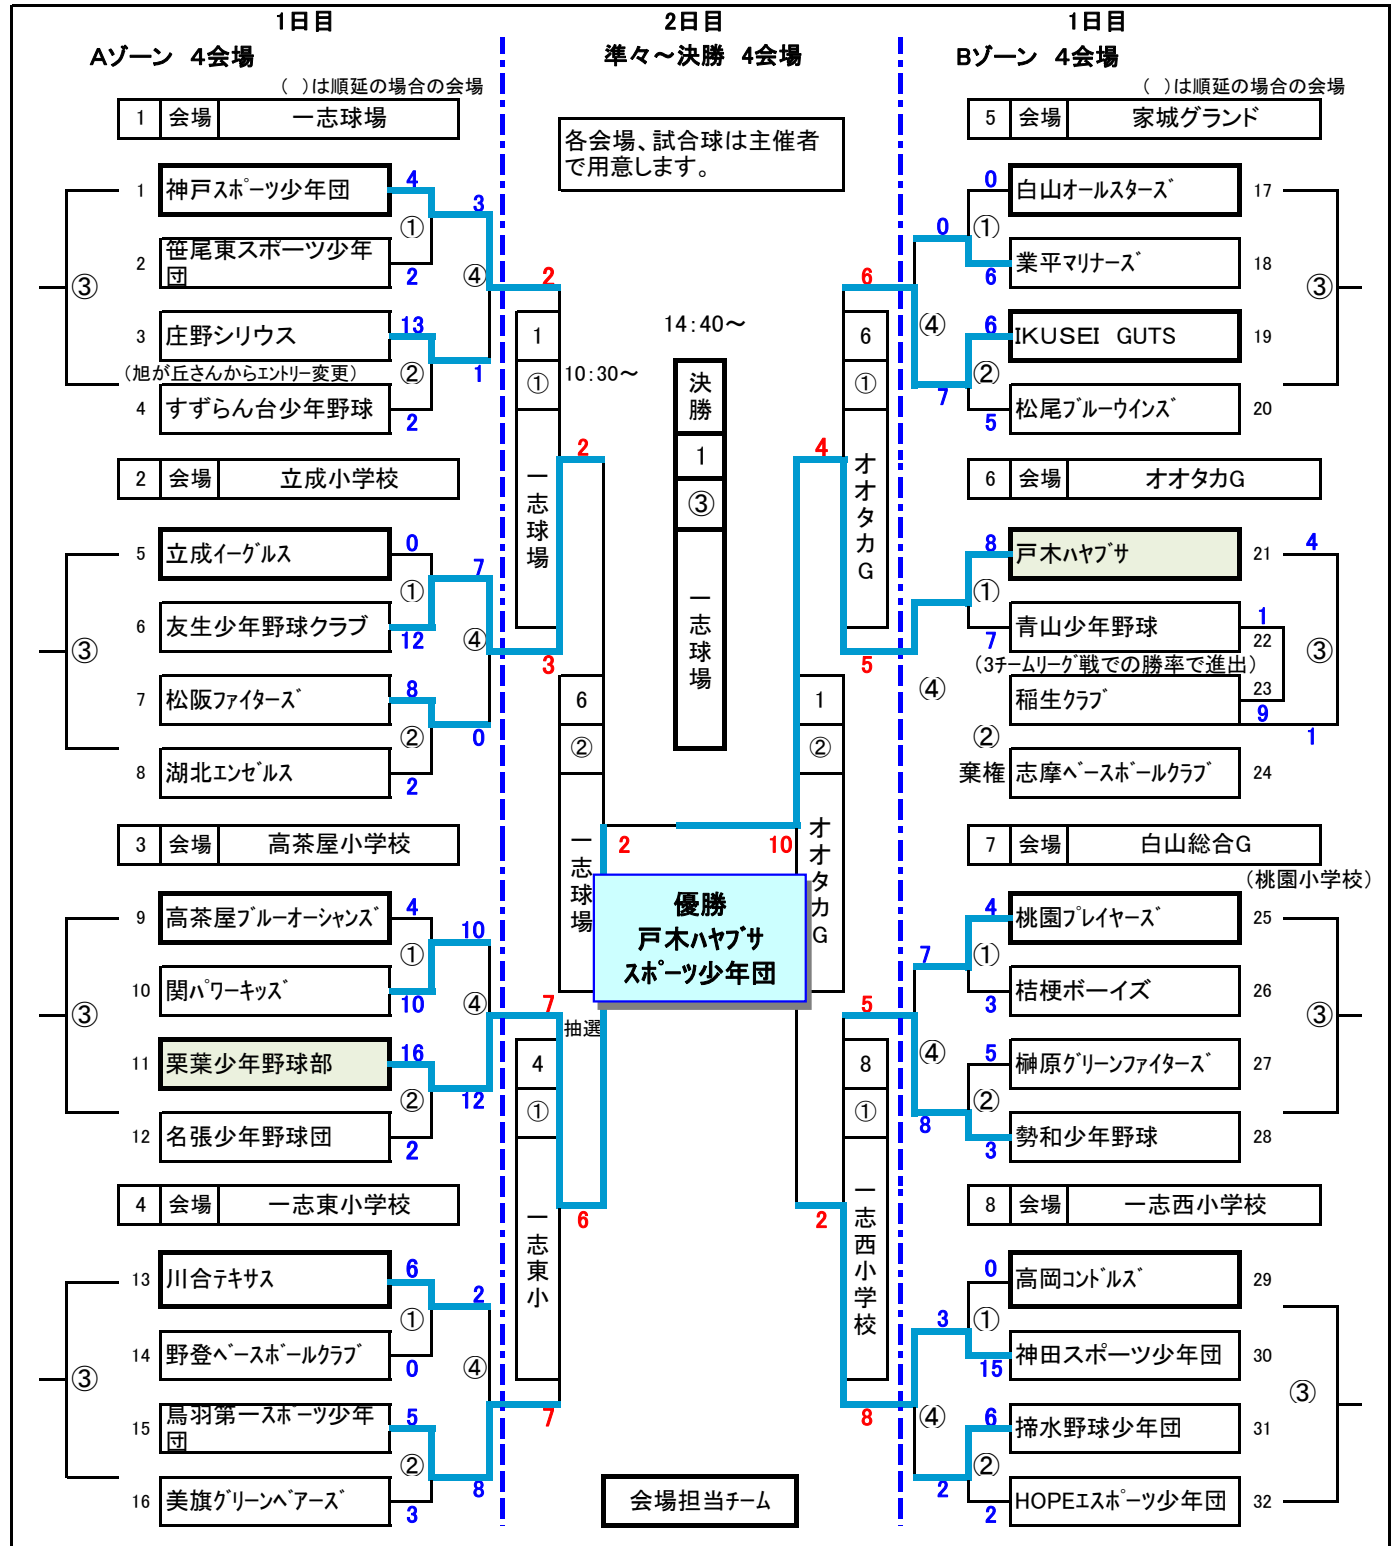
1日目
Aゾーン　4会場
（　）は順延の場合の会場

2日目
準々～決勝　4会場

1日目
Bゾーン　4会場
（　）は順延の場合の会場

| 1 | 会場 | 一志球場 |
|---|---|---|

1 神戸ｽﾎﾟｰﾂ少年団 4
2 笹尾東スポーツ少年団 2
① 3
3 庄野シリウス 13
（旭が丘さんからｴﾝﾄﾘｰ変更）
4 すずらん台少年野球 2
② 1
④ 2
③

| 2 | 会場 | 立成小学校 |
|---|---|---|

5 立成イーｸﾞﾙｽ 0
6 友生少年野球クラブ 12
① 7
7 松阪ﾌｧｲﾀｰｽﾞ 8
8 湖北ｴﾝｾﾞﾙｽ 2
② 0
④ 3
③

| 3 | 会場 | 高茶屋小学校 |
|---|---|---|

9 高茶屋ﾌﾞﾙｰｵｰｼｬﾝｽﾞ 4
10 関ﾊﾟﾜｰｷｯｽﾞ 10
① 10
11 栗葉少年野球部 16
12 名張少年野球団 2
② 12
④ 7
③

| 4 | 会場 | 一志東小学校 |
|---|---|---|

13 川合テキサス 6
14 野登ﾍﾞｰｽﾎﾞｰﾙｸﾗﾌﾞ 0
① 2
15 鳥羽第一ｽﾎﾟｰﾂ少年団 5
16 美旗ｸﾞﾘｰﾝﾍﾞｱｰｽﾞ 3
② 8
④ 7
③

各会場、試合球は主催者で用意します。

14:40～
10:30～
1 ① 一志球場 2
6 ② 一志球場 2
4 ① 一志東小 6
抽選
決勝 1 ③ 一志球場
6 ① オオタカG 4
1 ② オオタカG 10
8 ① 一志西小学校 2

優勝
戸木ﾊﾔﾌﾞｻ
ｽﾎﾟｰﾂ少年団

会場担当チーム

| 5 | 会場 | 家城グランド |
|---|---|---|

0 白山オールスターズ 17
6 業平マリナーズ 18
① 0
6 IKUSEI　GUTS 19
5 松尾ﾌﾞﾙｰウインズ 20
② 7
④ 6
③

| 6 | 会場 | オオタカG |
|---|---|---|

8 戸木ﾊﾔﾌﾞｻ 21
7 青山少年野球 1 22
（3ﾁｰﾑﾘｰｸﾞ戦での勝率で進出）
稲生ｸﾗﾌﾞ 23 9
② 棄権 志摩ﾍﾞｰｽﾎﾞｰﾙｸﾗﾌﾞ 24
① 
④ 5
③ 4 1

| 7 | 会場 | 白山総合G |
|---|---|---|
（桃園小学校）

4 桃園ﾌﾟﾚｲﾔｰｽﾞ 25
3 桔梗ボーイズ 26
① 7
5 榊原ｸﾞﾘｰﾝﾌｧｲﾀｰｽﾞ 27
3 勢和少年野球 28
② 8
④ 5
③

| 8 | 会場 | 一志西小学校 |
|---|---|---|

0 高岡ｺﾝﾄﾞﾙｽﾞ 29
15 神田スポーツ少年団 30
① 3
6 掵水野球少年団 31
2 HOPEｴｽﾎﾟｰﾂ少年団 32
② 2
④ 8
③